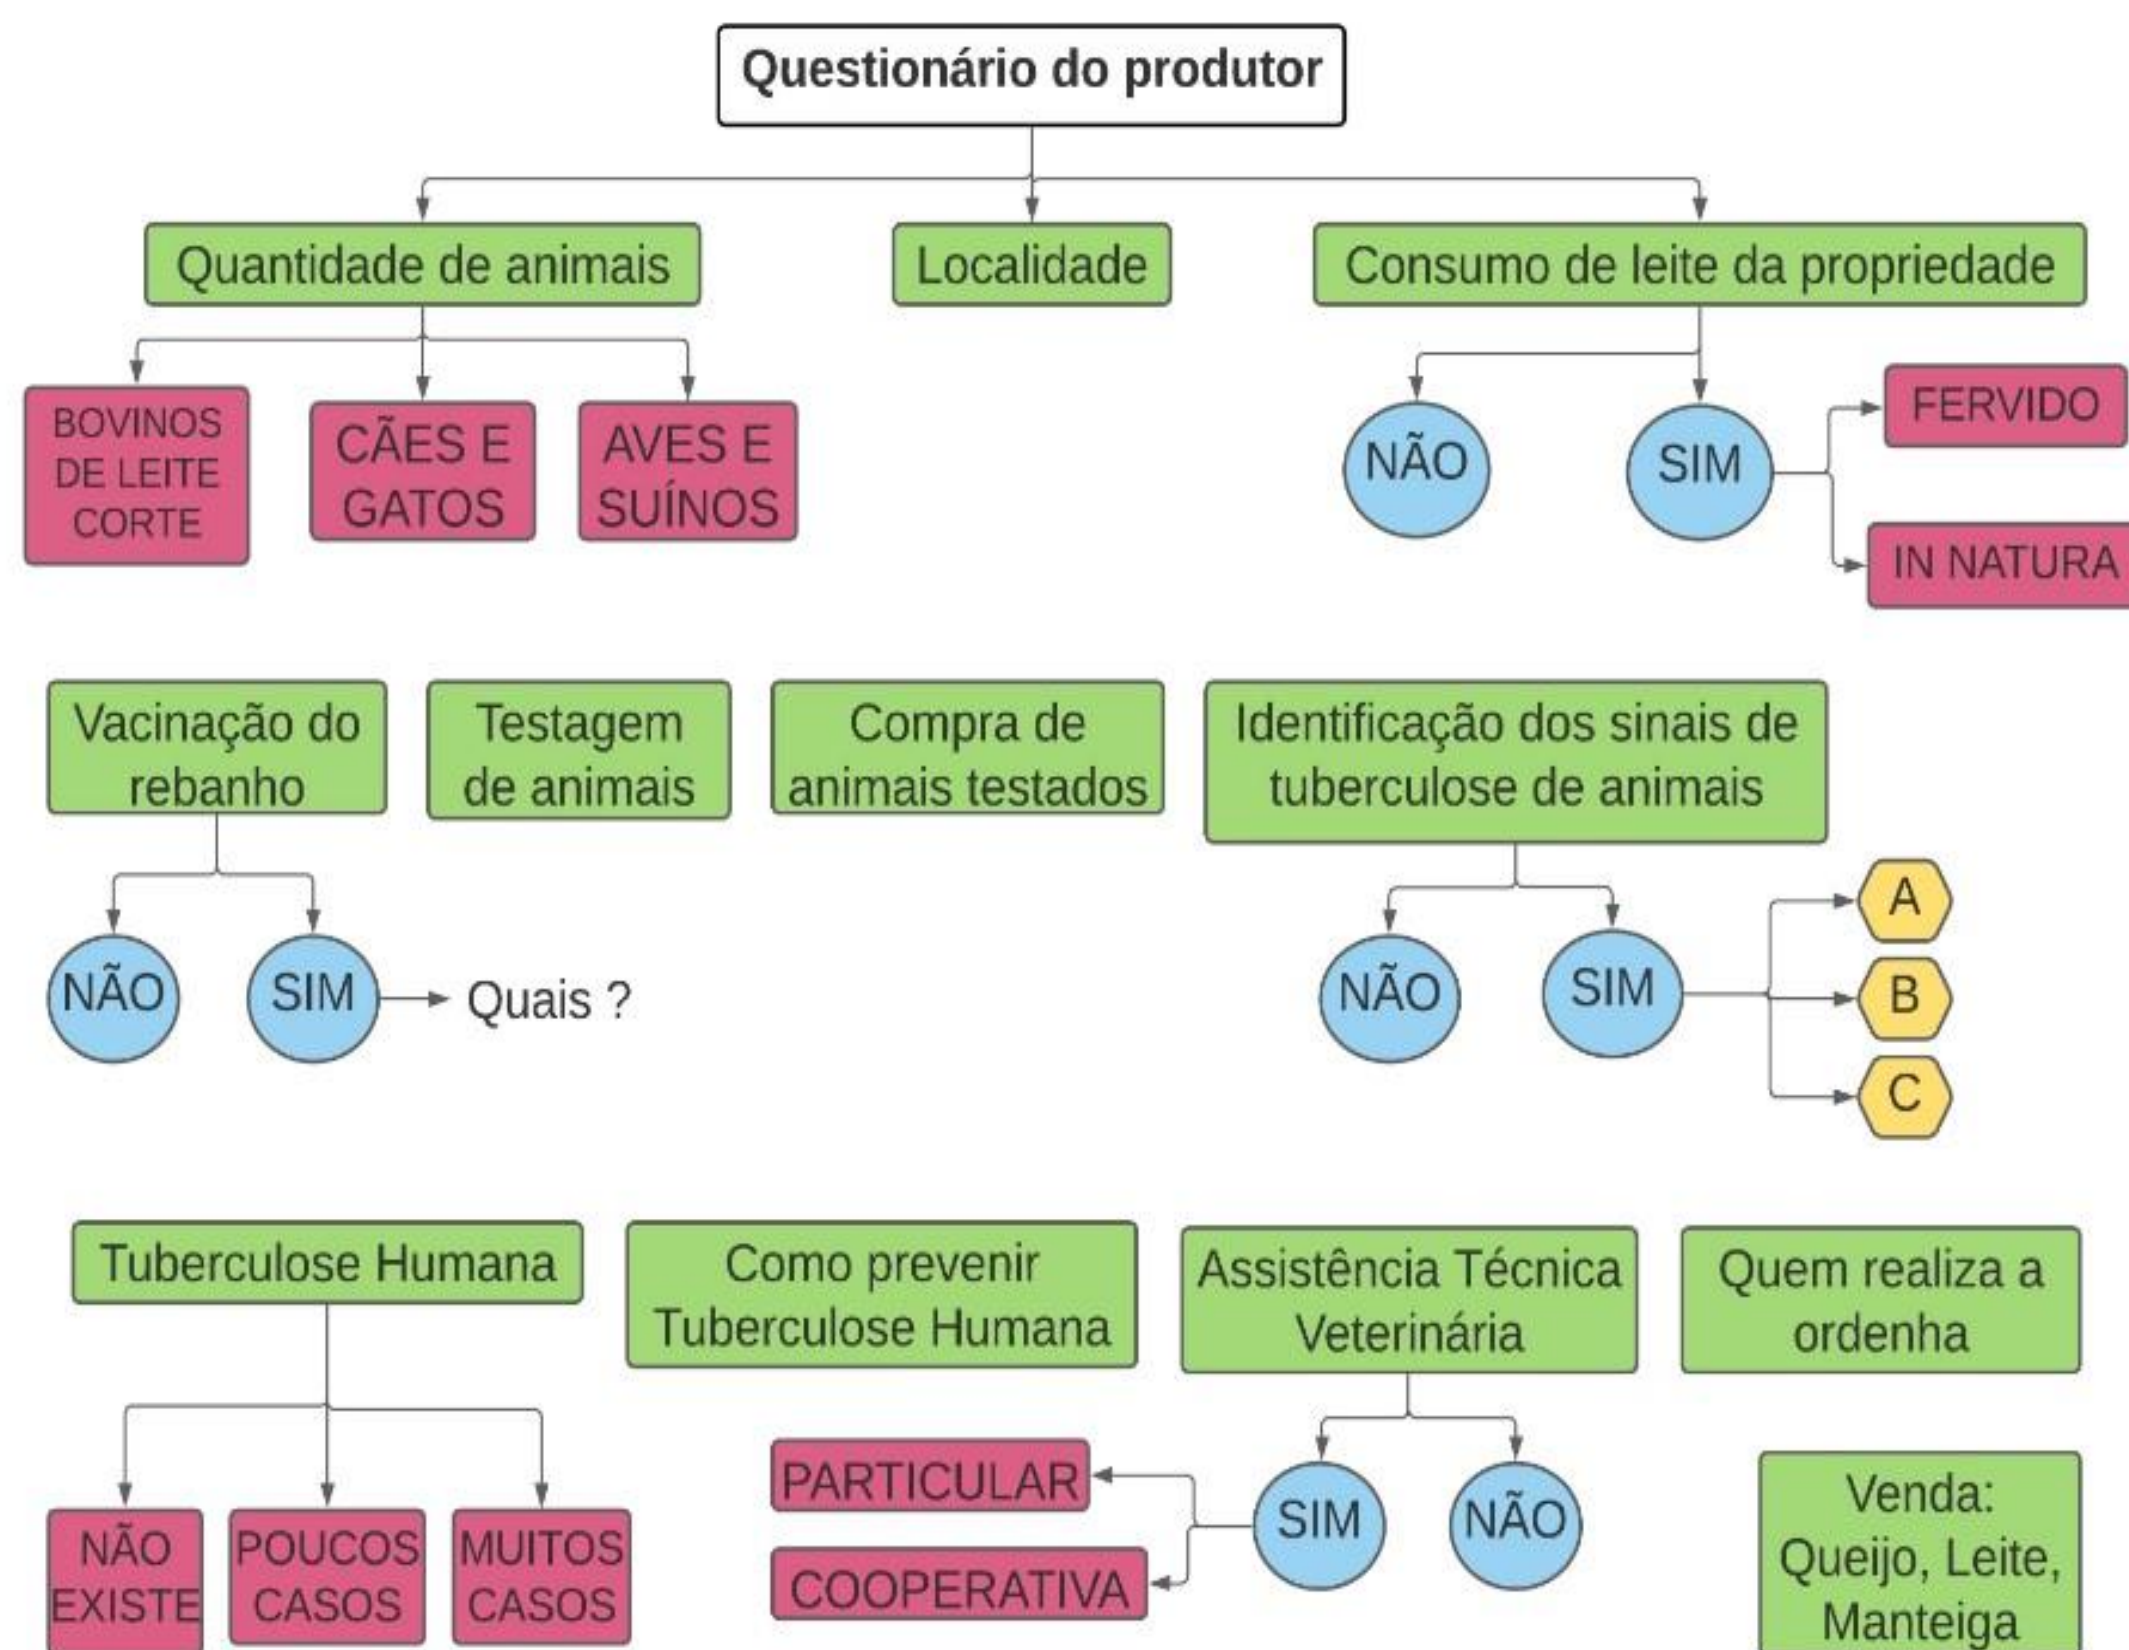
Questionário do produtor

Quantidade de animais

Localidade

Consumo de leite da propriedade

BOVINOS DE LEITE CORTE

CÃES E GATOS

AVES E SUÍNOS

NÃO

SIM

FERVIDO

IN NATURA

Vacinação do rebanho

Testagem de animais

Compra de animais testados

Identificação dos sinais de tuberculose de animais

NÃO

SIM

Quais ?

NÃO

SIM

A

B

C

Tuberculose Humana

Como prevenir Tuberculose Humana

Assistência Técnica Veterinária

Quem realiza a ordenha

NÃO EXISTE

POUCOS CASOS

MUITOS CASOS

PARTICULAR

COOPERATIVA

SIM

NÃO

Venda: Queijo, Leite, Manteiga